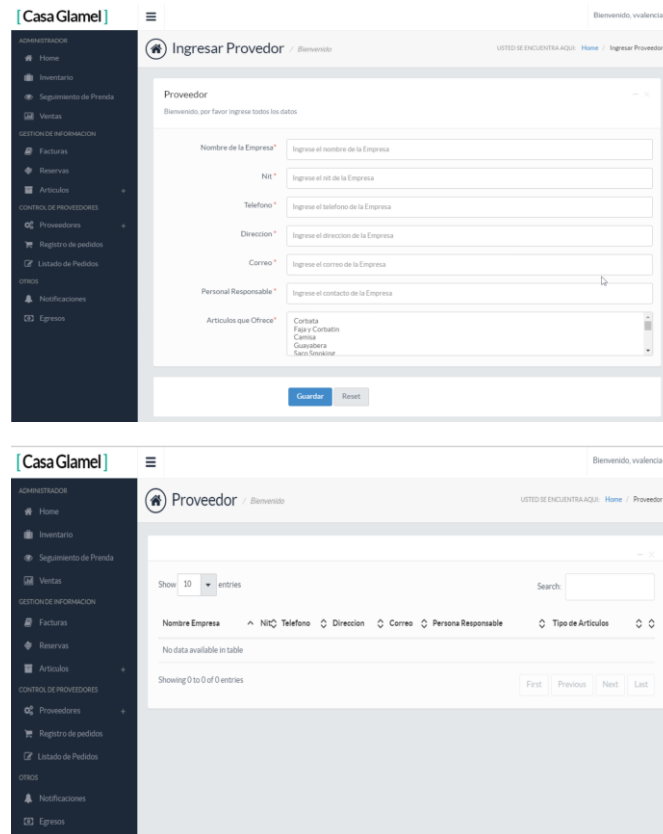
[Casa Glamel]

Bienvenido, vvalencia

ADMINISTRADOR
Home
Inventario
Seguimiento de Prenda
Ventas
GESTION DE INFORMACION
Facturas
Reservas
Articulos +
CONTROL DE PROVEEDORES
Proveedores +
Registro de pedidos
Listado de Pedidos
OTROS
Notificaciones
Egresos

Ingresar Provedor / Bienvenido

USTED SE ENCUENTRA AQUI: Home / Ingresar Proveedor

Proveedor
Bienvenido, por favor ingrese todos los datos

Nombre de la Empresa* Ingrese el nombre de la Empresa
Nit* Ingrese el nit de la Empresa
Telefono* Ingrese el telefono de la Empresa
Direccion* Ingrese el direccion de la Empresa
Correo* Ingrese el correo de la Empresa
Personal Responsable* Ingrese el contacto de la Empresa
Articulos que Ofrece* Corbata
Faja y Corbatin
Camisa
Guayabera
Saco Smoking

Guardar Reset

[Casa Glamel]

Bienvenido, vvalencia

ADMINISTRADOR
Home
Inventario
Seguimiento de Prenda
Ventas
GESTION DE INFORMACION
Facturas
Reservas
Articulos +
CONTROL DE PROVEEDORES
Proveedores +
Registro de pedidos
Listado de Pedidos
OTROS
Notificaciones
Egresos

Proveedor / Bienvenido

USTED SE ENCUENTRA AQUI: Home / Proveedor

Show 10 entries

Search:

| Nombre Empresa | Nit | Telefono | Direccion | Correo | Persona Responsable | Tipo de Articulos |
|---|---|---|---|---|---|---|
| No data available in table | | | | | | |

Showing 0 to 0 of 0 entries

First Previous Next Last